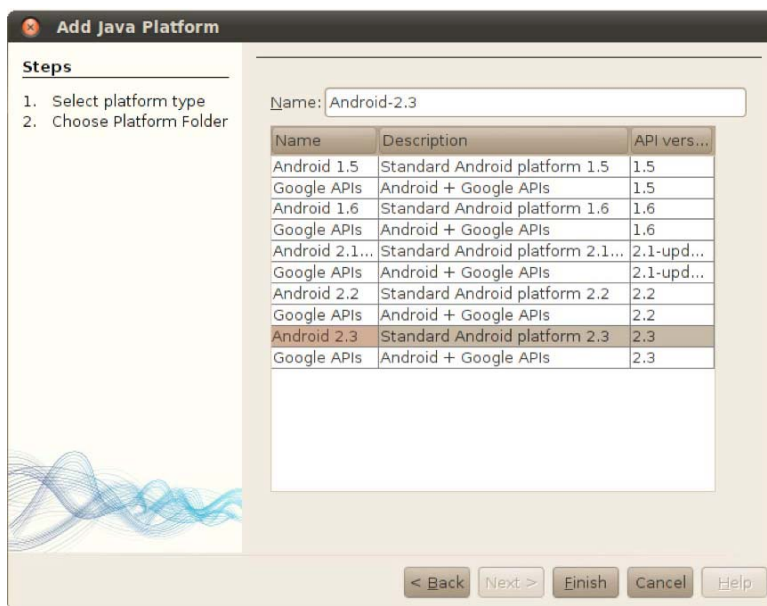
Add Java Platform

Steps

1. Select platform type
2. Choose Platform Folder

Name: Android-2.3

| Name | Description | API vers... |
|---|---|---|
| Android 1.5 | Standard Android platform 1.5 | 1.5 |
| Google APIs | Android + Google APIs | 1.5 |
| Android 1.6 | Standard Android platform 1.6 | 1.6 |
| Google APIs | Android + Google APIs | 1.6 |
| Android 2.1... | Standard Android platform 2.1... | 2.1-upd... |
| Google APIs | Android + Google APIs | 2.1-upd... |
| Android 2.2 | Standard Android platform 2.2 | 2.2 |
| Google APIs | Android + Google APIs | 2.2 |
| Android 2.3 | Standard Android platform 2.3 | 2.3 |
| Google APIs | Android + Google APIs | 2.3 |

< Back | Next > | Finish | Cancel | Help